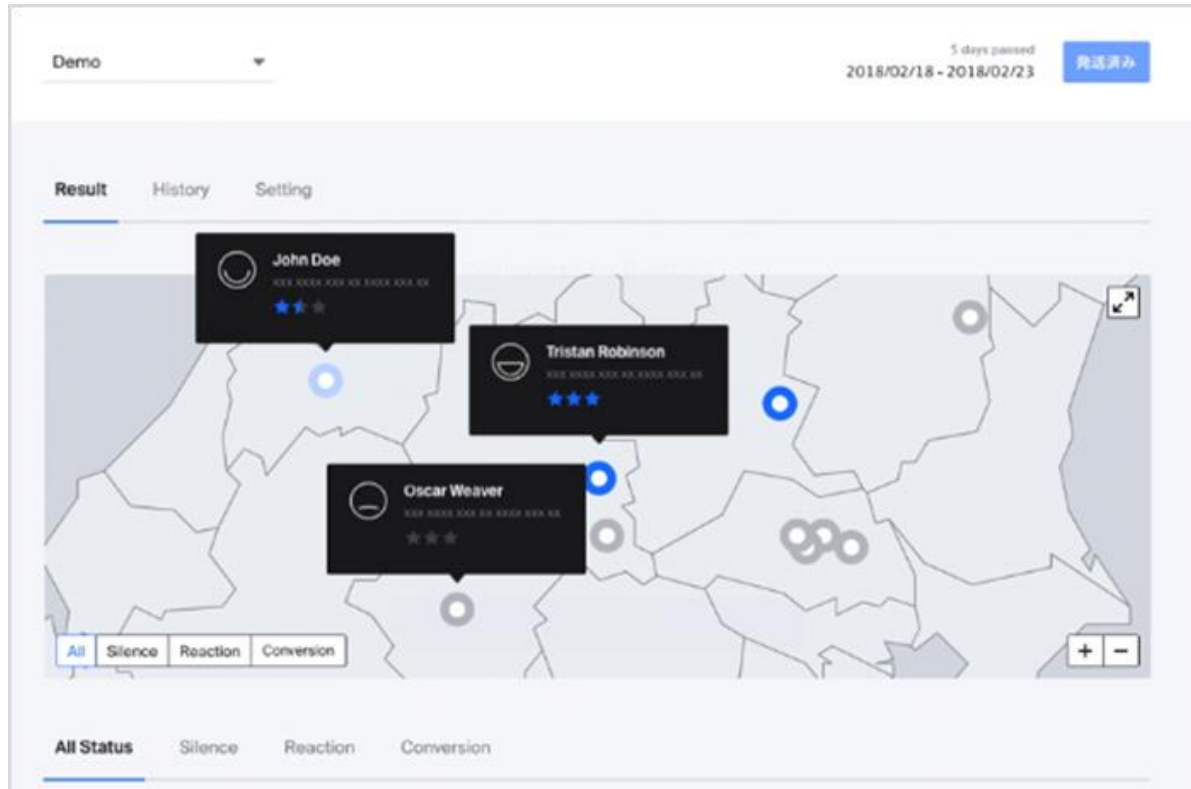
Demo

5 days passed
2018/02/18 - 2018/02/23

発送済み

Result History Setting

John Doe
XXX XXXX XXX XX XXXX XXX XX

Tristan Robinson
XXX XXXX XXX XX XXXX XXX XX

Oscar Weaver
XXX XXXX XXX XX XXXX XXX XX

All Silence Reaction Conversion

+ −

All Status Silence Reaction Conversion